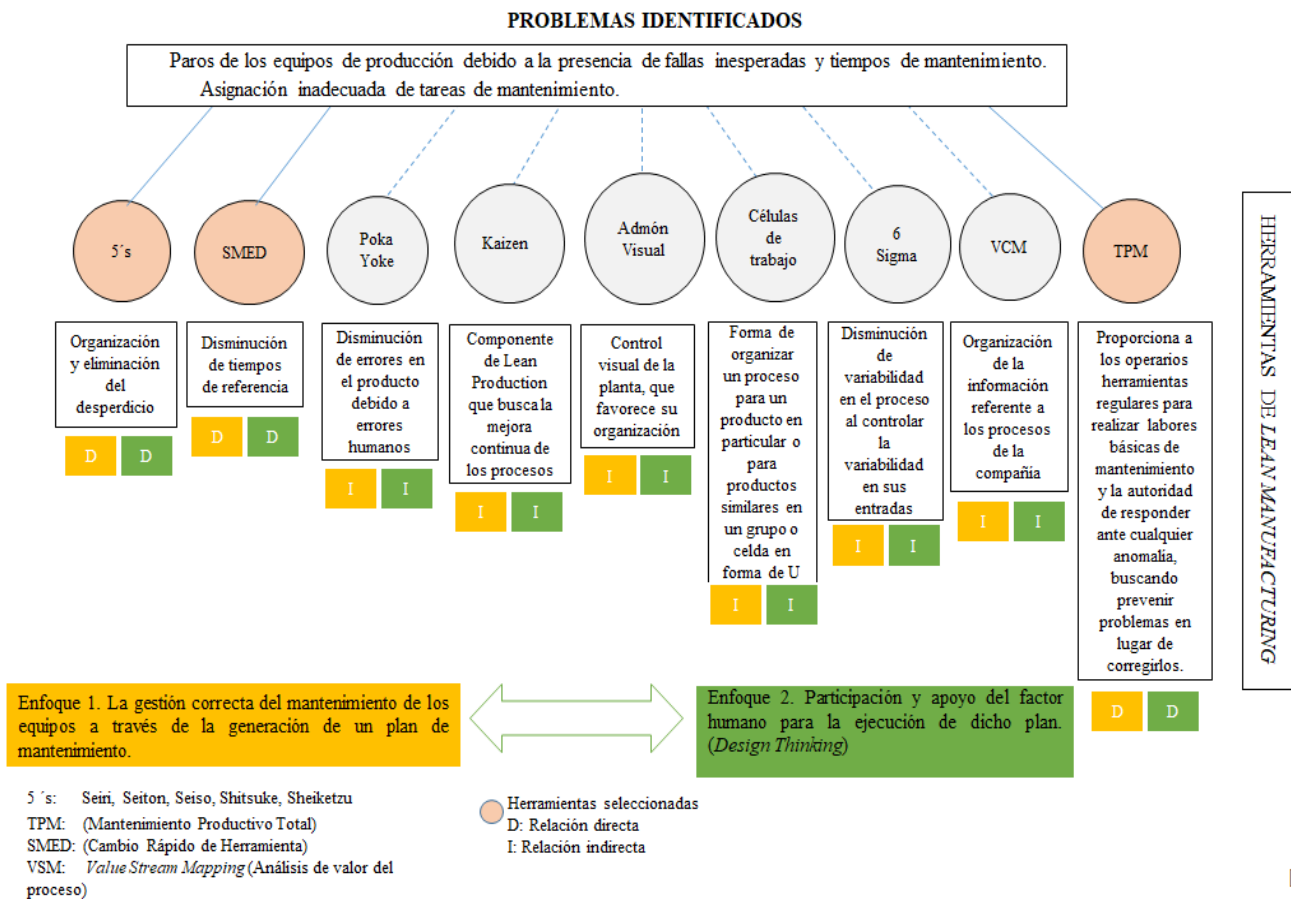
PROBLEMAS IDENTIFICADOS

Paros de los equipos de producción debido a la presencia de fallas inesperadas y tiempos de mantenimiento. Asignación inadecuada de tareas de mantenimiento.

5´s

SMED

Poka Yoke

Kaizen

Admón Visual

Células de trabajo

6 Sigma

VCM

TPM

HERRAMIENTAS DE LEAN MANUFACTURING

Organización y eliminación del desperdicio

D D

Disminución de tiempos de referencia

D D

Disminución de errores en el producto debido a errores humanos

I I

Componente de Lean Production que busca la mejora continua de los procesos

I I

Control visual de la planta, que favorece su organización

I I

Forma de organizar un proceso para un producto en particular o para productos similares en un grupo o celda en forma de U

I I

Disminución de variabilidad en el proceso al controlar la variabilidad en sus entradas

I I

Organización de la información referente a los procesos de la compañía

I I

Proporciona a los operarios herramientas regulares para realizar labores básicas de mantenimiento y la autoridad de responder ante cualquier anomalía, buscando prevenir problemas en lugar de corregirlos.

D D

Enfoque 1. La gestión correcta del mantenimiento de los equipos a través de la generación de un plan de mantenimiento.

Enfoque 2. Participación y apoyo del factor humano para la ejecución de dicho plan. (Design Thinking)

5 ´s: Seiri, Seiton, Seiso, Shitsuke, Sheiketzu
TPM: (Mantenimiento Productivo Total)
SMED: (Cambio Rápido de Herramienta)
VSM: Value Stream Mapping (Análisis de valor del proceso)

Herramientas seleccionadas
D: Relación directa
I: Relación indirecta